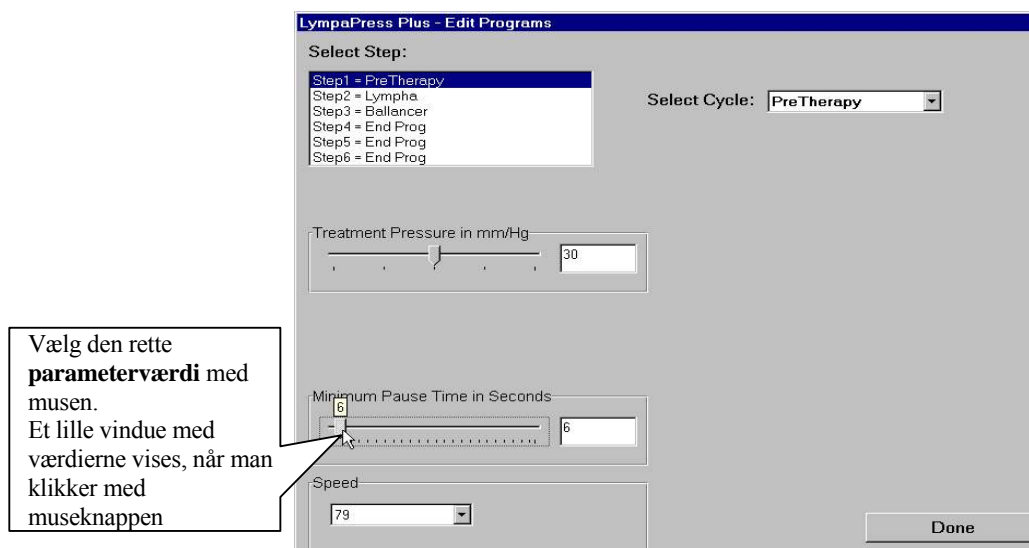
LympaPress Plus - Edit Programs

Select Step:

Step1 = PreTherapy
Step2 = Lympha
Step3 = Ballancer
Step4 = End Prog
Step5 = End Prog
Step6 = End Prog

Select Cycle: PreTherapy

Treatment Pressure in mm/Hg

30

Vælg den rette **parameterværdi** med musen.
Et lille vindue med værdierne vises, når man klikker med museknappen

Minimum Pause Time in Seconds

6

6

Speed

79

Done